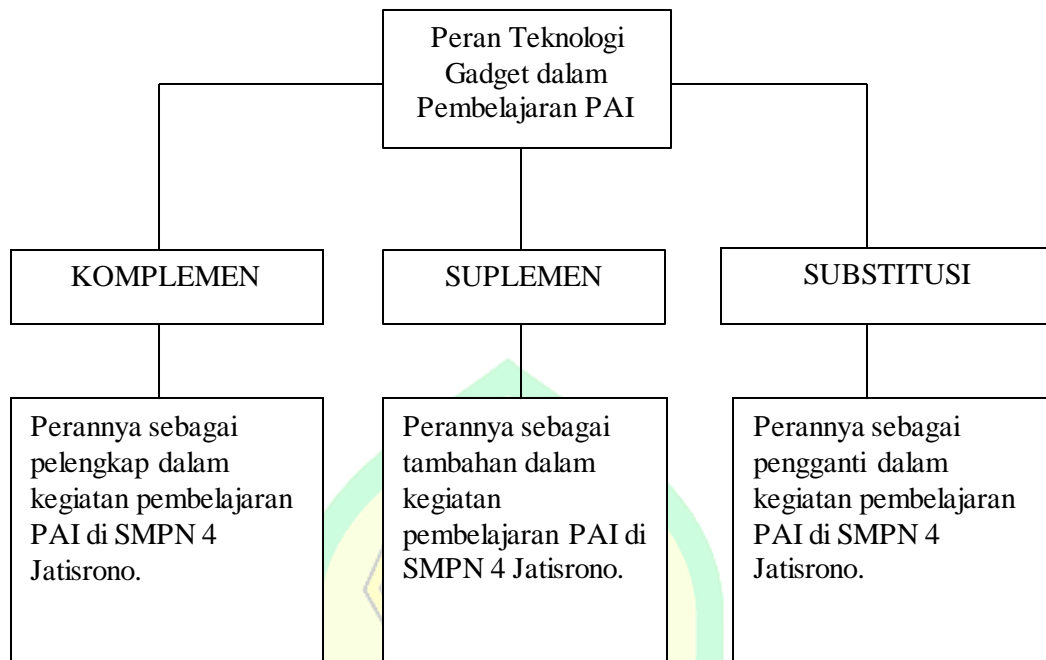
Peran Teknologi Gadget dalam Pembelajaran PAI

KOMPLEMEN

SUPLEMEN

SUBSTITUSI

Perannya sebagai pelengkap dalam kegiatan pembelajaran PAI di SMPN 4 Jatisrono.

Perannya sebagai tambahan dalam kegiatan pembelajaran PAI di SMPN 4 Jatisrono.

Perannya sebagai pengganti dalam kegiatan pembelajaran PAI di SMPN 4 Jatisrono.